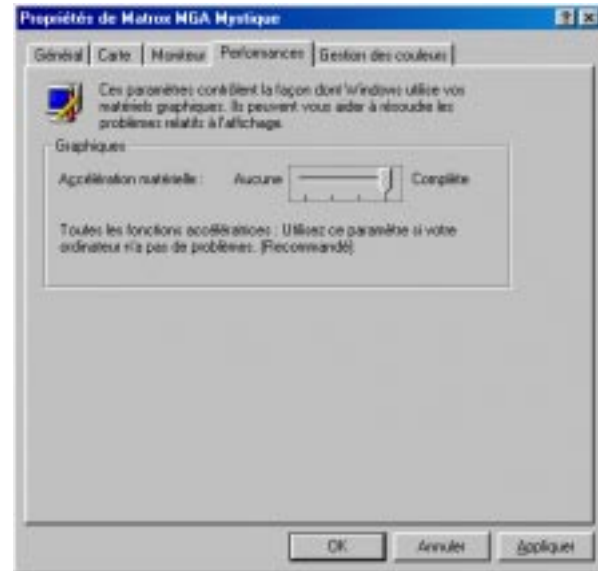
Propriétés de Matrox MGA Mystique

? ×

Général | Carte | Moniteur | Performances | Gestion des couleurs

Ces paramètres contrôlent la façon dont Windows utilise vos matériels graphiques. Ils peuvent vous aider à résoudre les problèmes relatifs à l'affichage.

Graphiques

Accélération matérielle : Aucune Complète

Toutes les fonctions accélératrices : Utilisez ce paramètre si votre ordinateur n'a pas de problèmes. (Recommandé)

OK Annuler Appliquer